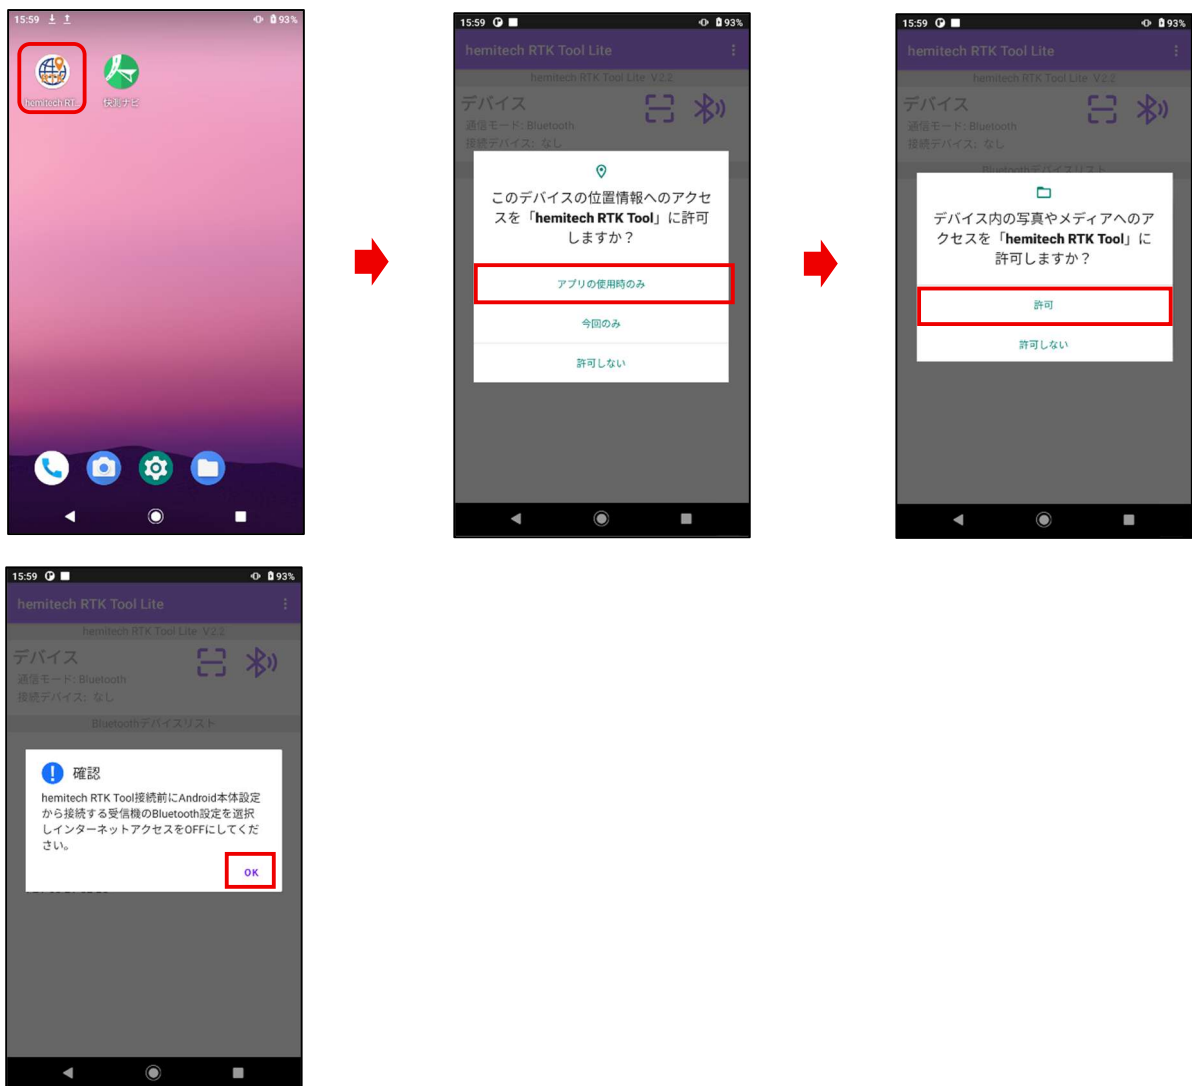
15:59 93%

hemitech RT.. 測量ナビ

15:59 93%

hemitech RTK Tool Lite

hemitech RTK Tool Lite V2.2

デバイス

通信モード: Bluetooth

接続デバイス: なし

このデバイスの位置情報へのアクセスを「hemitech RTK Tool」に許可しますか？

アプリの使用時のみ

今回のみ

許可しない

15:59 93%

hemitech RTK Tool Lite

hemitech RTK Tool Lite V2.2

デバイス

通信モード: Bluetooth

接続デバイス: なし

Bluetoothデバイスリスト

デバイス内の写真やメディアへのアクセスを「hemitech RTK Tool」に許可しますか？

許可

許可しない

15:59 93%

hemitech RTK Tool Lite

hemitech RTK Tool Lite V2.2

デバイス

通信モード: Bluetooth

接続デバイス: なし

Bluetoothデバイスリスト

確認

hemitech RTK Tool接続前にAndroid本体設定から接続する受信機のBluetooth設定を選択しインターネットアクセスをOFFにしてください。

OK